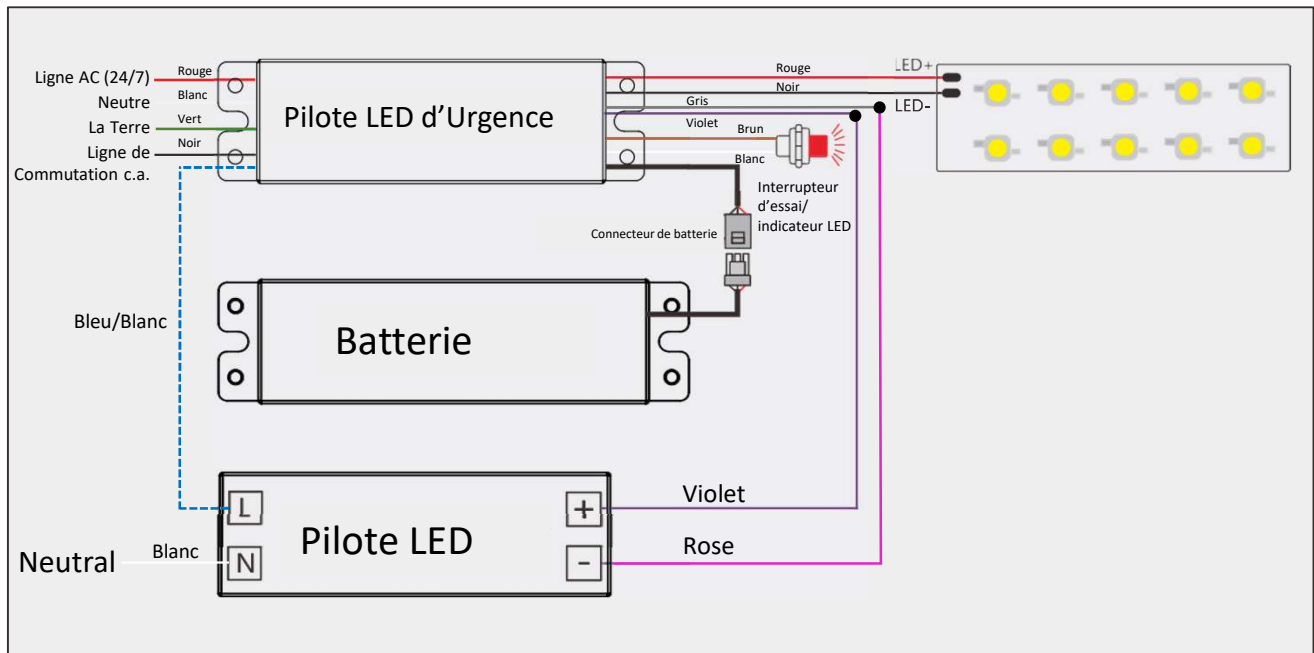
Ligne AC (24/7)
Rouge
Neutre
Blanc
La Terre
Vert
Ligne de Commutation c.a.
Noir

Pilote LED d'Urgence

Rouge
Noir
Gris
Violet
Brun
Blanc
LED+
LED-

Interrupteur d'essai/ indicateur LED
Connecteur de batterie

Bleu/Blanc

Batterie

L
N
Pilote LED
+
-
Violet
Rose
Neutral
Blanc